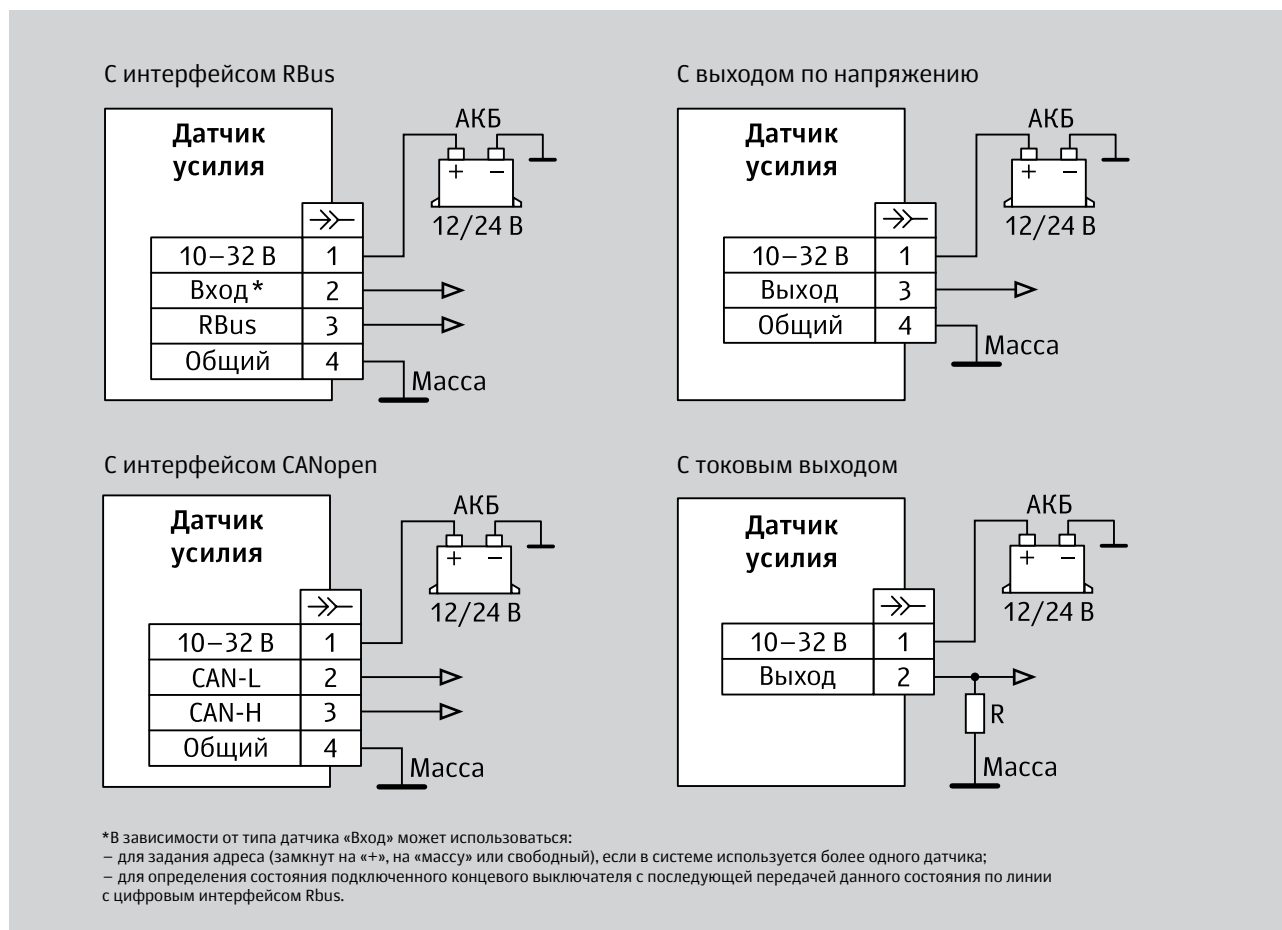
С интерфейсом RBus

Датчик усилия

АКБ
+ −
12/24 В

| 10–32 В | 1 |
|---|---|
| Вход* | 2 |
| RBus | 3 |
| Общий | 4 |

Масса

С выходом по напряжению

Датчик усилия

АКБ
+ −
12/24 В

| 10–32 В | 1 |
|---|---|
| Выход | 3 |
| Общий | 4 |

Масса

С интерфейсом CANopen

Датчик усилия

АКБ
+ −
12/24 В

| 10–32 В | 1 |
|---|---|
| CAN-L | 2 |
| CAN-H | 3 |
| Общий | 4 |

Масса

С токовым выходом

Датчик усилия

АКБ
+ −
12/24 В

| 10–32 В | 1 |
|---|---|
| Выход | 2 |

R

Масса

*В зависимости от типа датчика «Вход» может использоваться:
– для задания адреса (замкнут на «+», на «массу» или свободный), если в системе используется более одного датчика;
– для определения состояния подключенного концевого выключателя с последующей передачей данного состояния по линии с цифровым интерфейсом Rbus.